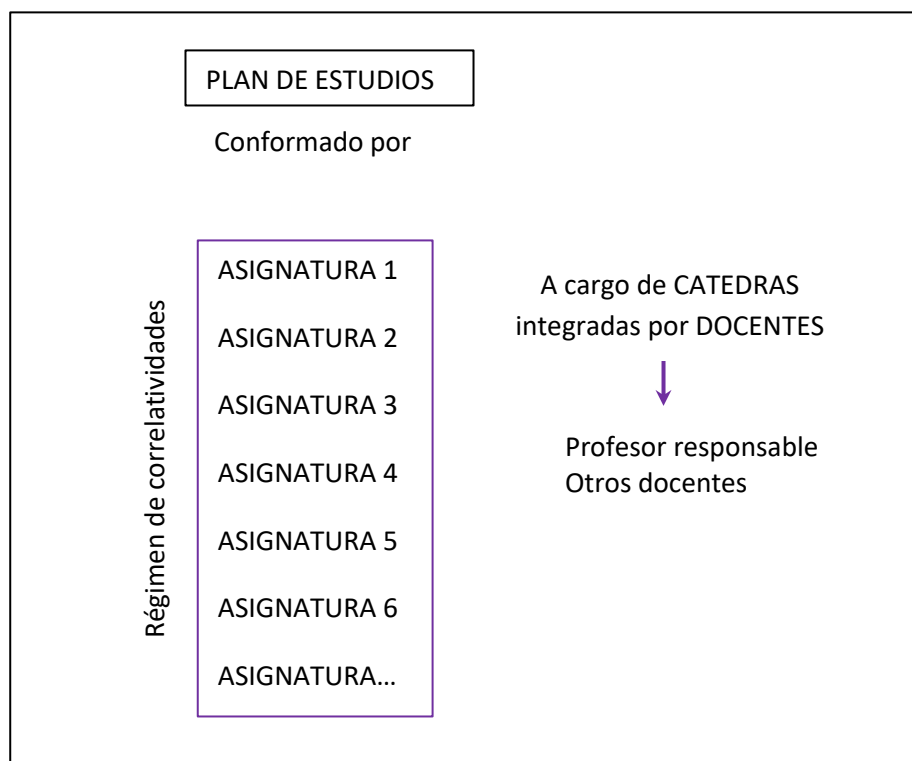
PLAN DE ESTUDIOS

Conformado por

Régimen de correlatividades

ASIGNATURA 1

ASIGNATURA 2

ASIGNATURA 3

ASIGNATURA 4

ASIGNATURA 5

ASIGNATURA 6

ASIGNATURA…

A cargo de CATEDRAS integradas por DOCENTES

Profesor responsable
Otros docentes